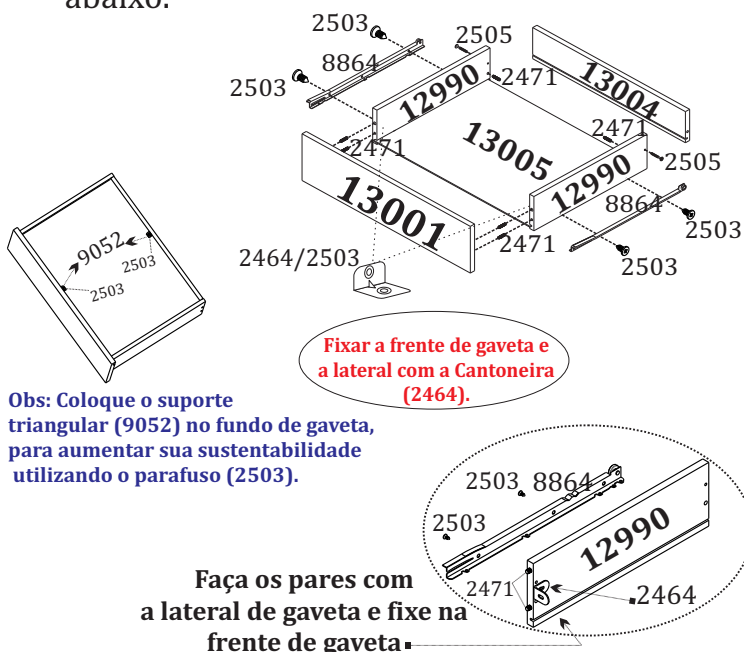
abaixo:

2503
2505
8864
2503
12990
2471
13004
2471
13005
2471
2505
13001
12990
8864
2503
2471
2464/2503
2503

9052
2503
2503

Fixar a frente de gaveta e a lateral com a Cantoneira (2464).

Obs: Coloque o suporte triangular (9052) no fundo de gaveta, para aumentar sua sustentabilidade utilizando o parafuso (2503).

2503
8864
2503
12990
2471
2464

Faça os pares com a lateral de gaveta e fixe na frente de gaveta